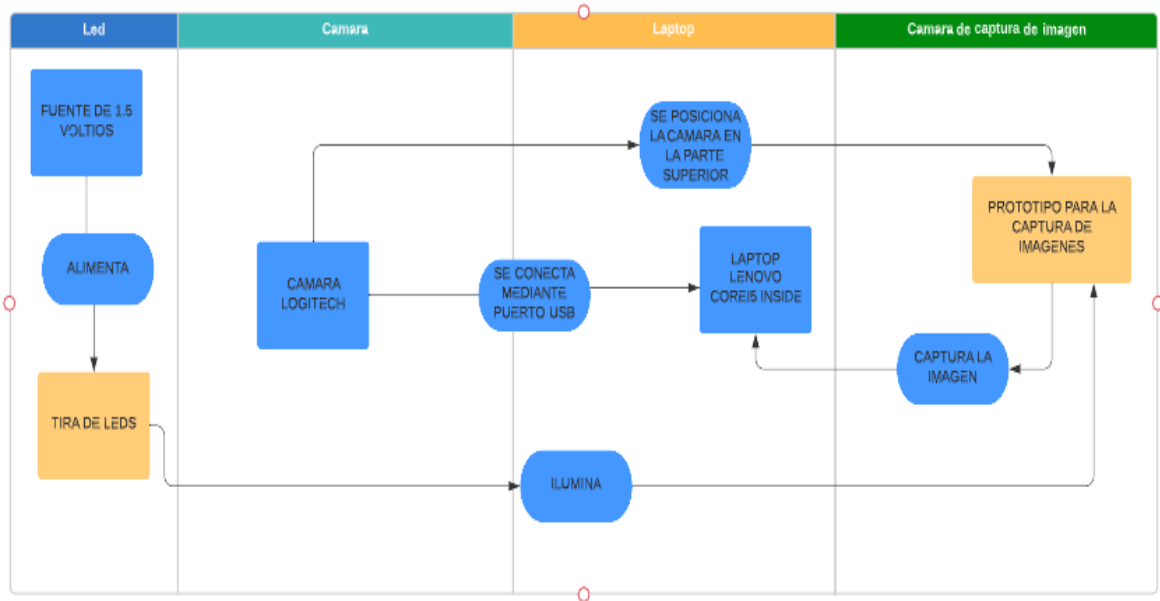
Led

Camara

Laptop

Camara de captura de imagen

FUENTE DE 1.5 VOLTIOS

ALIMENTA

TIRA DE LEDS

CAMARA LOGITECH

SE POSICIONA LA CAMARA EN LA PARTE SUPERIOR

SE CONECTA MEDIANTE PUERTO USB

LAPTOP LENOVO COREI5 INSIDE

ILUMINA

PROTOTIPO PARA LA CAPTURA DE IMAGENES

CAPTURA LA IMAGEN